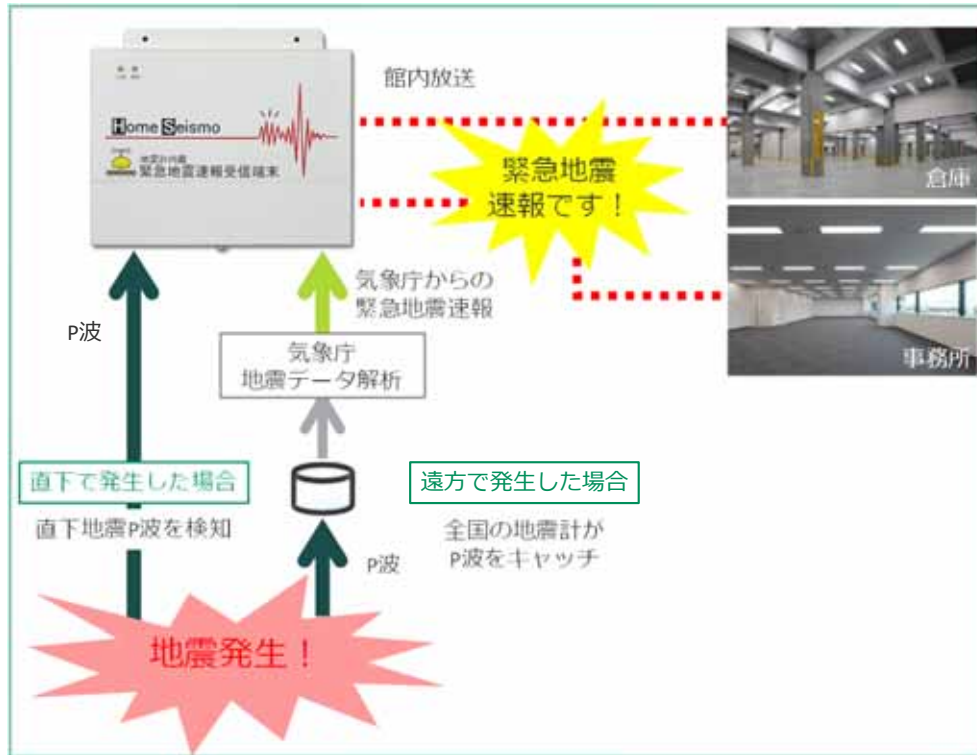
Home Seismo
地震計内蔵
緊急地震速報受信端末

館内放送

緊急地震速報です！

倉庫

事務所

気象庁からの緊急地震速報

気象庁
地震データ解析

P波

直下で発生した場合
直下地震P波を検知

遠方で発生した場合
全国の地震計がP波をキャッチ

P波

地震発生！